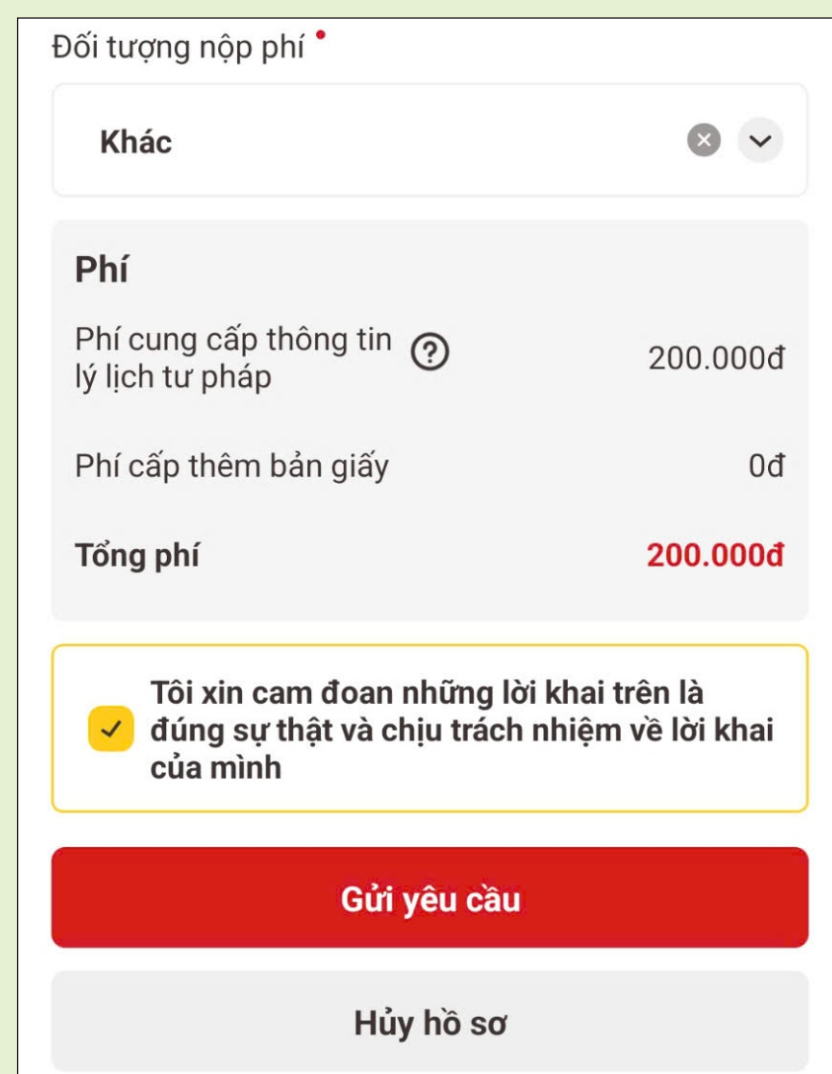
Đối tượng nộp phí •

Khác

Phí

Phí cung cấp thông tin lý lịch tư pháp ⓘ 200.000đ

Phí cấp thêm bản giấy 0đ

Tổng phí 200.000đ

Tôi xin cam đoan những lời khai trên là đúng sự thật và chịu trách nhiệm về lời khai của mình

Gửi yêu cầu

Hủy hồ sơ